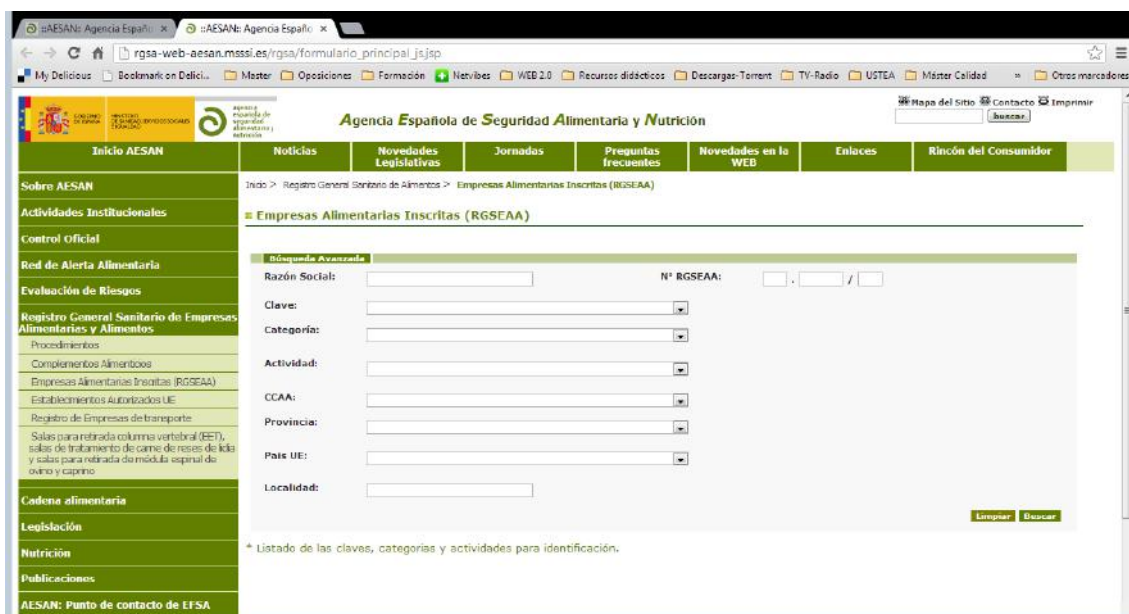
::AESAN: Agencia Españo ×
::AESAN: Agencia Españo ×

rgsa-web-aesan.msssi.es/rgsa/formulario_principal_js.jsp

My Delicious | Bookmark on Delici... | Master | Oposiciones | Formación | Netvibes | WEB 2.0 | Recursos didácticos | Descargas-Torrent | TV-Radio | USTEA | Máster Calidad | » | Otros marcadores

GOBIERNO DE ESPAÑA | MINISTERIO DE SANIDAD, SERVICIOS SOCIALES E IGUALDAD

agencia española de seguridad alimentaria y nutrición

Agencia Española de Seguridad Alimentaria y Nutrición

Mapa del Sitio | Contacto | Imprimir

buscar

Inicio AESAN | Noticias | Novedades Legislativas | Jornadas | Preguntas frecuentes | Novedades en la WEB | Enlaces | Rincón del Consumidor

Sobre AESAN
Actividades Institucionales
Control Oficial
Red de Alerta Alimentaria
Evaluación de Riesgos
Registro General Sanitario de Empresas Alimentarias y Alimentos
Procedimientos
Complementos Alimenticios
Empresas Alimentarias Inscritas (RGSEAA)
Establecimientos Autorizados UE
Registro de Empresas de transporte
Salas para retirada columna vertebral (EET), salas de tratamiento de carne de reses de lidia y salas para retirada de médula espinal de ovino y caprino
Cadena alimentaria
Legislación
Nutrición
Publicaciones
AESAN: Punto de contacto de EFSA

Inicio > Registro General Sanitario de Alimentos > Empresas Alimentarias Inscritas (RGSEAA)

Empresas Alimentarias Inscritas (RGSEAA)

Búsqueda Avanzada

Razón Social:
Nº RGSEAA: . /
Clave:
Categoría:
Actividad:
CCAA:
Provincia:
País UE:
Localidad:

Limpiar | Buscar

* Listado de las claves, categorias y actividades para identificación.